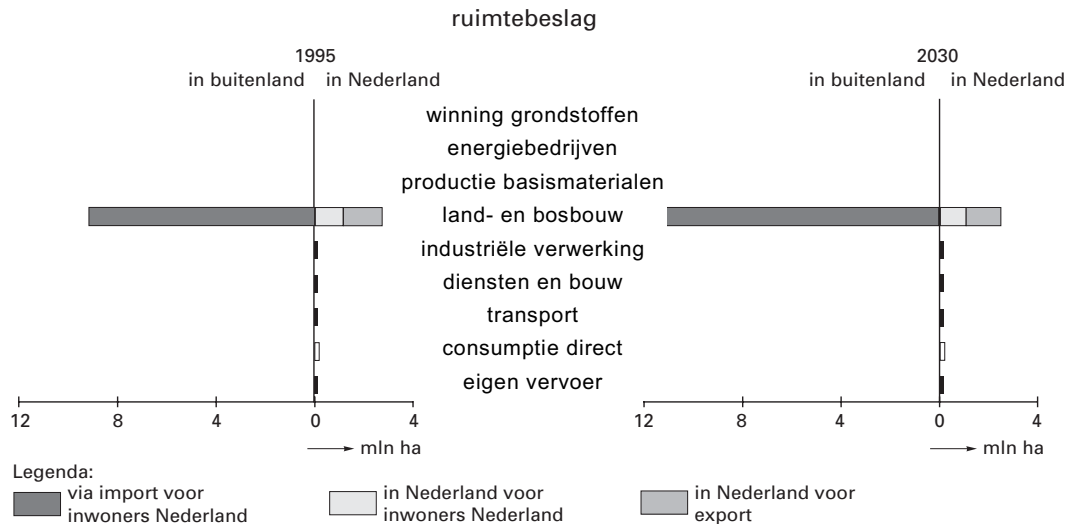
ruimtebeslag

1995
in buitenland in Nederland

2030
in buitenland in Nederland

winning grondstoffen
energiebedrijven
productie basismaterialen
land- en bosbouw
industriële verwerking
diensten en bouw
transport
consumptie direct
eigen vervoer

12 8 4 0 4
mln ha

12 8 4 0 4
mln ha

Legenda:
via import voor inwoners Nederland
in Nederland voor inwoners Nederland
in Nederland voor export